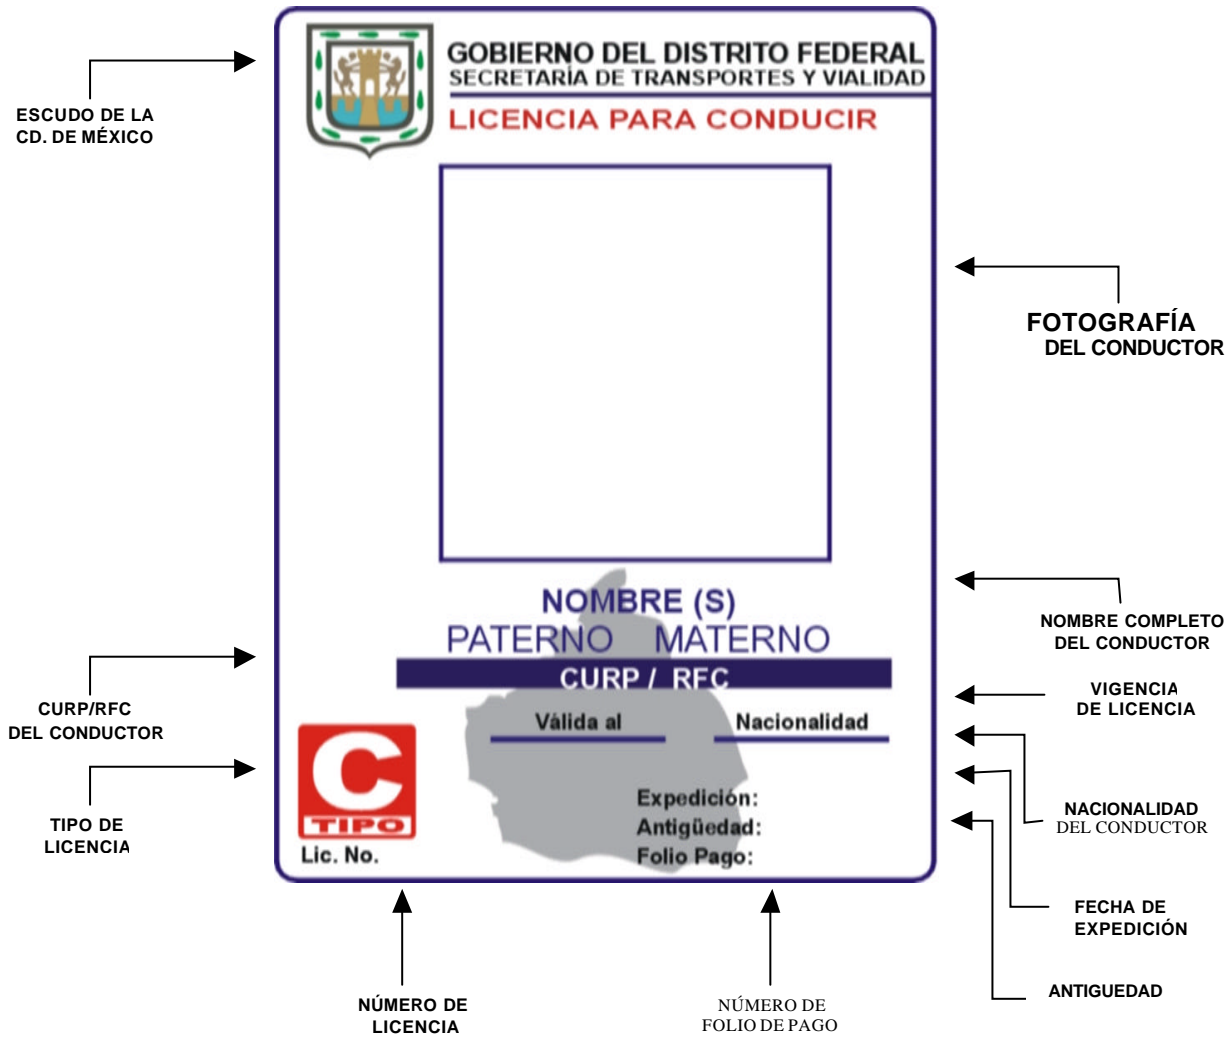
ESCUDO DE LA CD. DE MÉXICO

GOBIERNO DEL DISTRITO FEDERAL
SECRETARÍA DE TRANSPORTES Y VIALIDAD
LICENCIA PARA CONDUCIR

FOTOGRAFÍA DEL CONDUCTOR

NOMBRE (S)
PATERNO MATERNO
CURP / RFC

NOMBRE COMPLETO DEL CONDUCTOR

CURP/RFC DEL CONDUCTOR

VIGENCIA DE LICENCIA

Válida al
Nacionalidad

C
TIPO

TIPO DE LICENCIA

Expedición:
Antigüedad:
Folio Pago:

Lic. No.

NACIONALIDAD DEL CONDUCTOR

FECHA DE EXPEDICIÓN

ANTIGUEDAD

NÚMERO DE LICENCIA

NÚMERO DE FOLIO DE PAGO